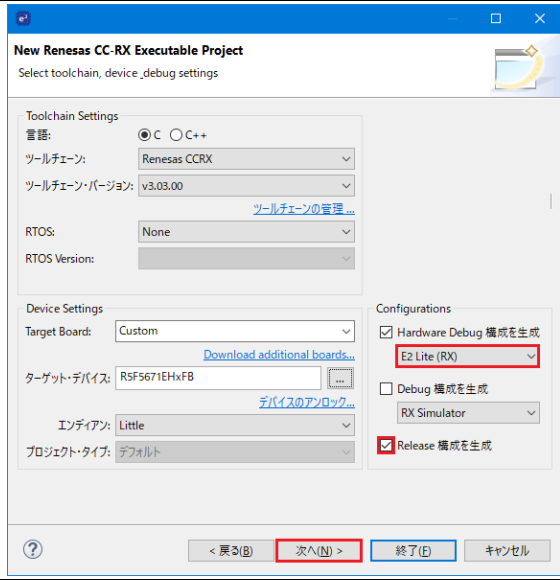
e²

New Renesas CC-RX Executable Project
Select toolchain, device ,debug settings

Toolchain Settings
言語: C C++
ツールチェーン: Renesas CCRX
ツールチェーン・バージョン: v3.03.00
ツールチェーンの管理 ...
RTOS: None
RTOS Version:

Device Settings
Target Board: Custom
Download additional boards...
ターゲット・デバイス: R5F5671EHxFB ...
デバイスのアンロック...
エンディアン: Little
プロジェクト・タイプ: デフォルト

Configurations
Hardware Debug 構成を生成
E2 Lite (RX)
Debug 構成を生成
RX Simulator
Release 構成を生成

?
< 戻る(B)
次へ(N) >
終了(F)
キャンセル